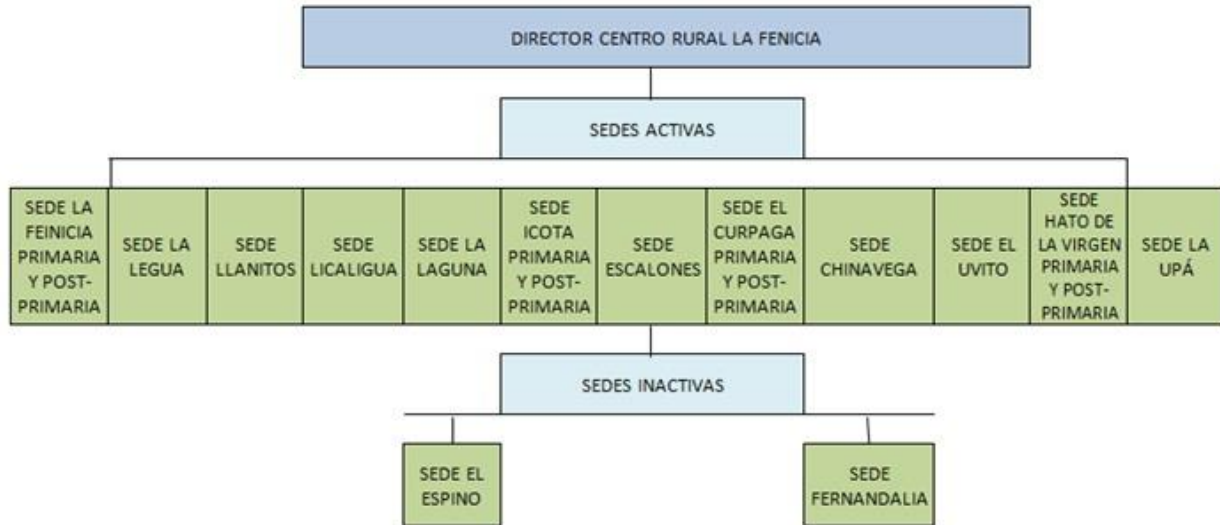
DIRECTOR CENTRO RURAL LA FENICIA

SEDES ACTIVAS

SEDE LA FEINICIA PRIMARIA Y POST-PRIMARIA

SEDE LA LEGUA

SEDE LLANITOS

SEDE LICALIGUA

SEDE LA LAGUNA

SEDE ICOTA PRIMARIA Y POST-PRIMARIA

SEDE ESCALONES

SEDE EL CURPAGA PRIMARIA Y POST-PRIMARIA

SEDE CHINAVEGA

SEDE EL UVITO

SEDE HATO DE LA VIRGEN PRIMARIA Y POST-PRIMARIA

SEDE LA UPÁ

SEDES INACTIVAS

SEDE EL ESPINO

SEDE FERNANDALIA